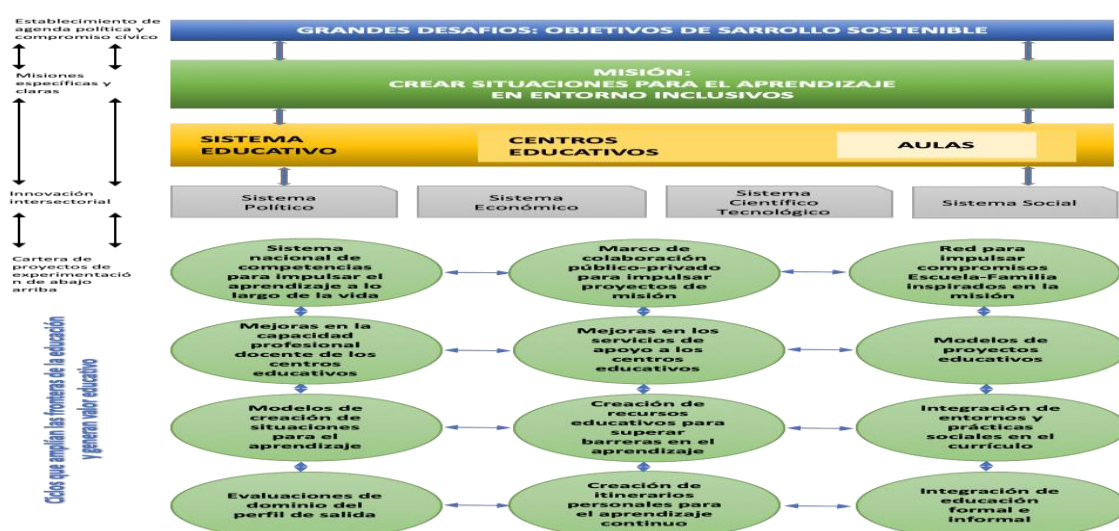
Establecimiento de agenda política y compromiso cívico

Misiones específicas y claras

Innovación intersectorial

Cartera de proyectos de experimentación de abajo arriba

Ciclos que amplían las fronteras de la educación y generan valor educativo

GRANDES DESAFIOS: OBJETIVOS DE SARROLLO SOSTENIBLE

MISIÓN:
CREAR SITUACIONES PARA EL APRENDIZAJE EN ENTORNO INCLUSIVOS

SISTEMA EDUCATIVO

CENTROS EDUCATIVOS

AULAS

Sistema Político

Sistema Económico

Sistema Científico Tecnológico

Sistema Social

Sistema nacional de competencias para impulsar el aprendizaje a lo largo de la vida

Marco de colaboración público-privado para impulsar proyectos de misión

Red para impulsar compromisos Escuela-Familia inspirados en la misión

Mejoras en la capacidad profesional docente de los centros educativos

Mejoras en los servicios de apoyo a los centros educativos

Modelos de proyectos educativos

Modelos de creación de situaciones para el aprendizaje

Creación de recursos educativos para superar barreras en el aprendizaje

Integración de entornos y prácticas sociales en el currículo

Evaluaciones de dominio del perfil de salida

Creación de itinerarios personales para el aprendizaje continuo

Integración de educación formal e informal